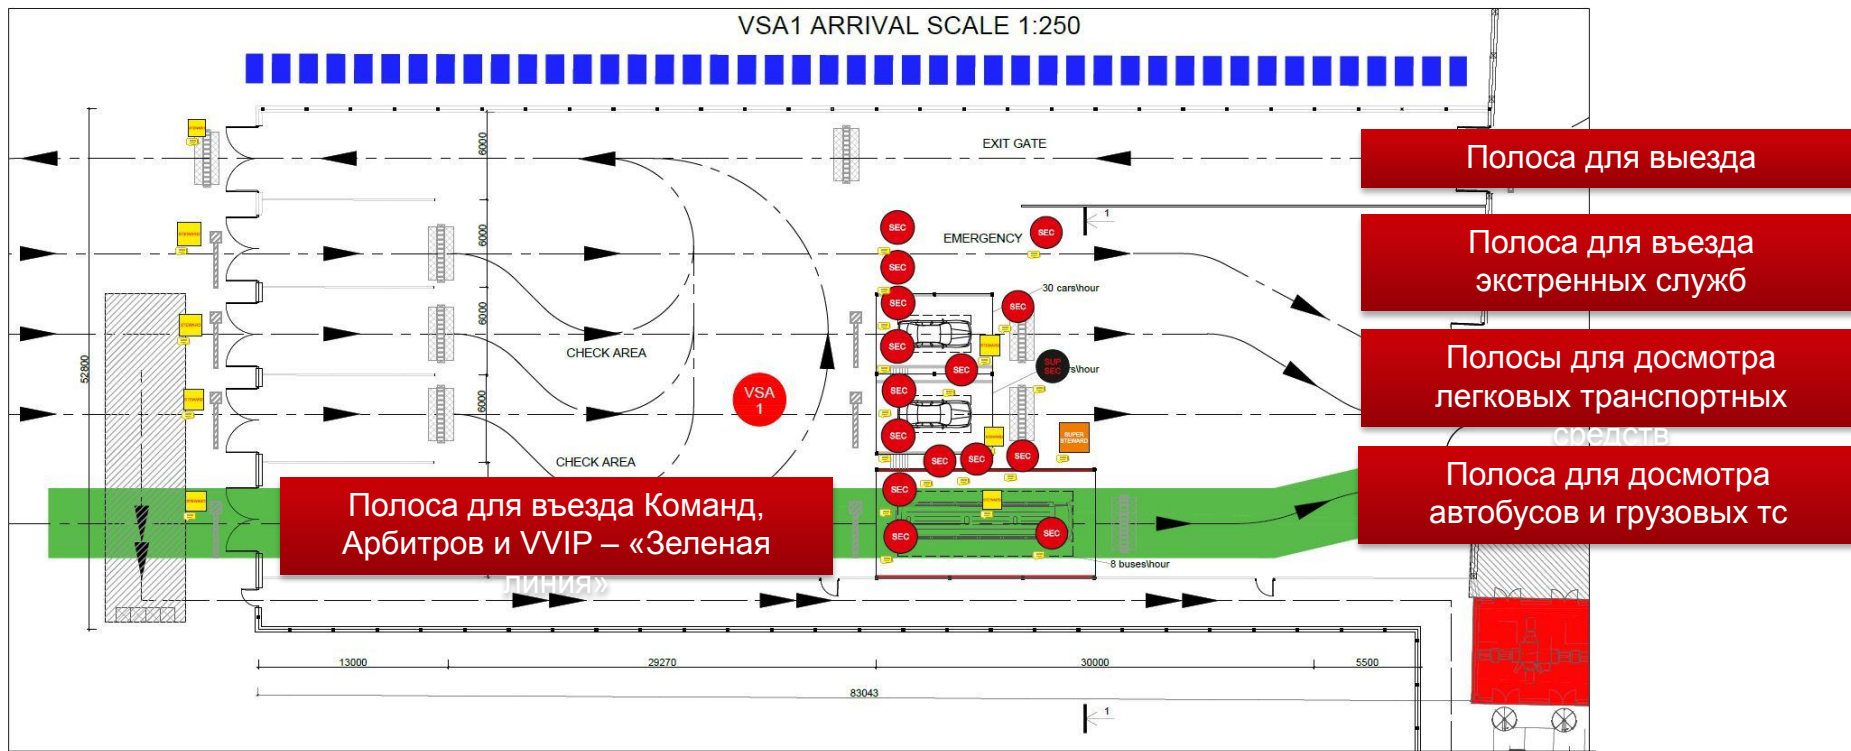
VSA1 ARRIVAL SCALE 1:250

EXIT GATE

Полоса для выезда

EMERGENCY

Полоса для въезда экстренных служб

30 cars\hour

CHECK AREA

VSA 1

SUP SEC

s\hour

Полосы для досмотра легковых транспортных средств

CHECK AREA

SUPER STEWARD

Полоса для въезда Команд, Арбитров и VVIP – «Зеленая линия»

Полоса для досмотра автобусов и грузовых тс

8 buses\hour

SEC SEC SEC SEC SEC SEC SEC SEC SEC SEC SEC SEC SEC SEC SEC

STEWARD STEWARD STEWARD STEWARD STEWARD STEWARD STEWARD STEWARD

6000 6000 6000 6000

52800

1

13000 29270 30000 5500

83043

1